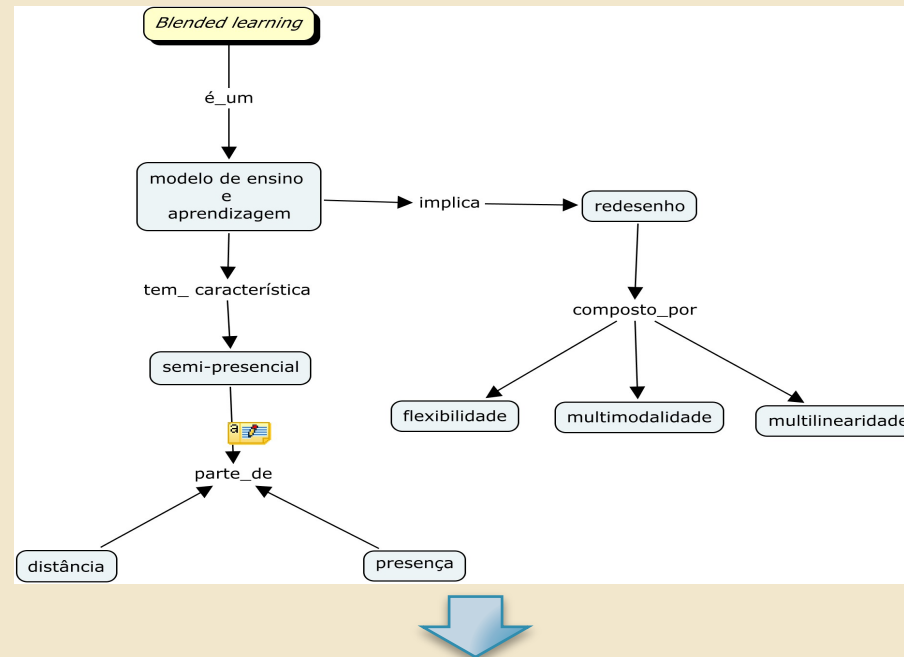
Blended learning

é_um

modelo de ensino e aprendizagem

implica

redesenho

tem_ característica

composto_por

semi-presencial

flexibilidade

multimodalidade

multilinearidade

parte_de

distância

presença